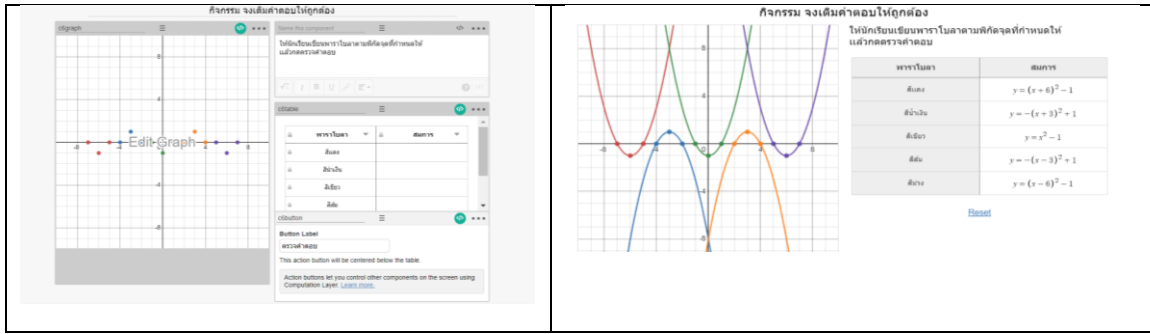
กิจกรรม จงเติมค่าตอบให้ถูกต้อง

cl graph

Edit Graph

-8 -4 4 8

8 4 -4 -8

Name this component

ให้นักเรียนเขียนพาราโบลาตามพิกัดจุดที่กำหนดให้ แล้วกดตรวจคำตอบ

cltable

| พาราโบลา | สมการ |
|---|---|
| สีแดง | |
| สีน้ำเงิน | |
| สีเขียว | |
| สีส้ม | |

clbutton

Button Label

ตรวจคำตอบ

This action button will be centered below the table.

Action buttons let you control other components on the screen using Computation Layer. Learn more.

กิจกรรม จงเติมค่าตอบให้ถูกต้อง

ให้นักเรียนเขียนพาราโบลาตามพิกัดจุดที่กำหนดให้ แล้วกดตรวจคำตอบ

| พาราโบลา | สมการ |
|---|---|
| สีแดง | $y=(x+6)^2-1$ |
| สีน้ำเงิน | $y=-(x+3)^2+1$ |
| สีเขียว | $y=x^2-1$ |
| สีส้ม | $y=-(x-3)^2+1$ |
| สีม่วง | $y=(x-6)^2-1$ |

Reset

-8 -4 4 8

8 4 -4 -8